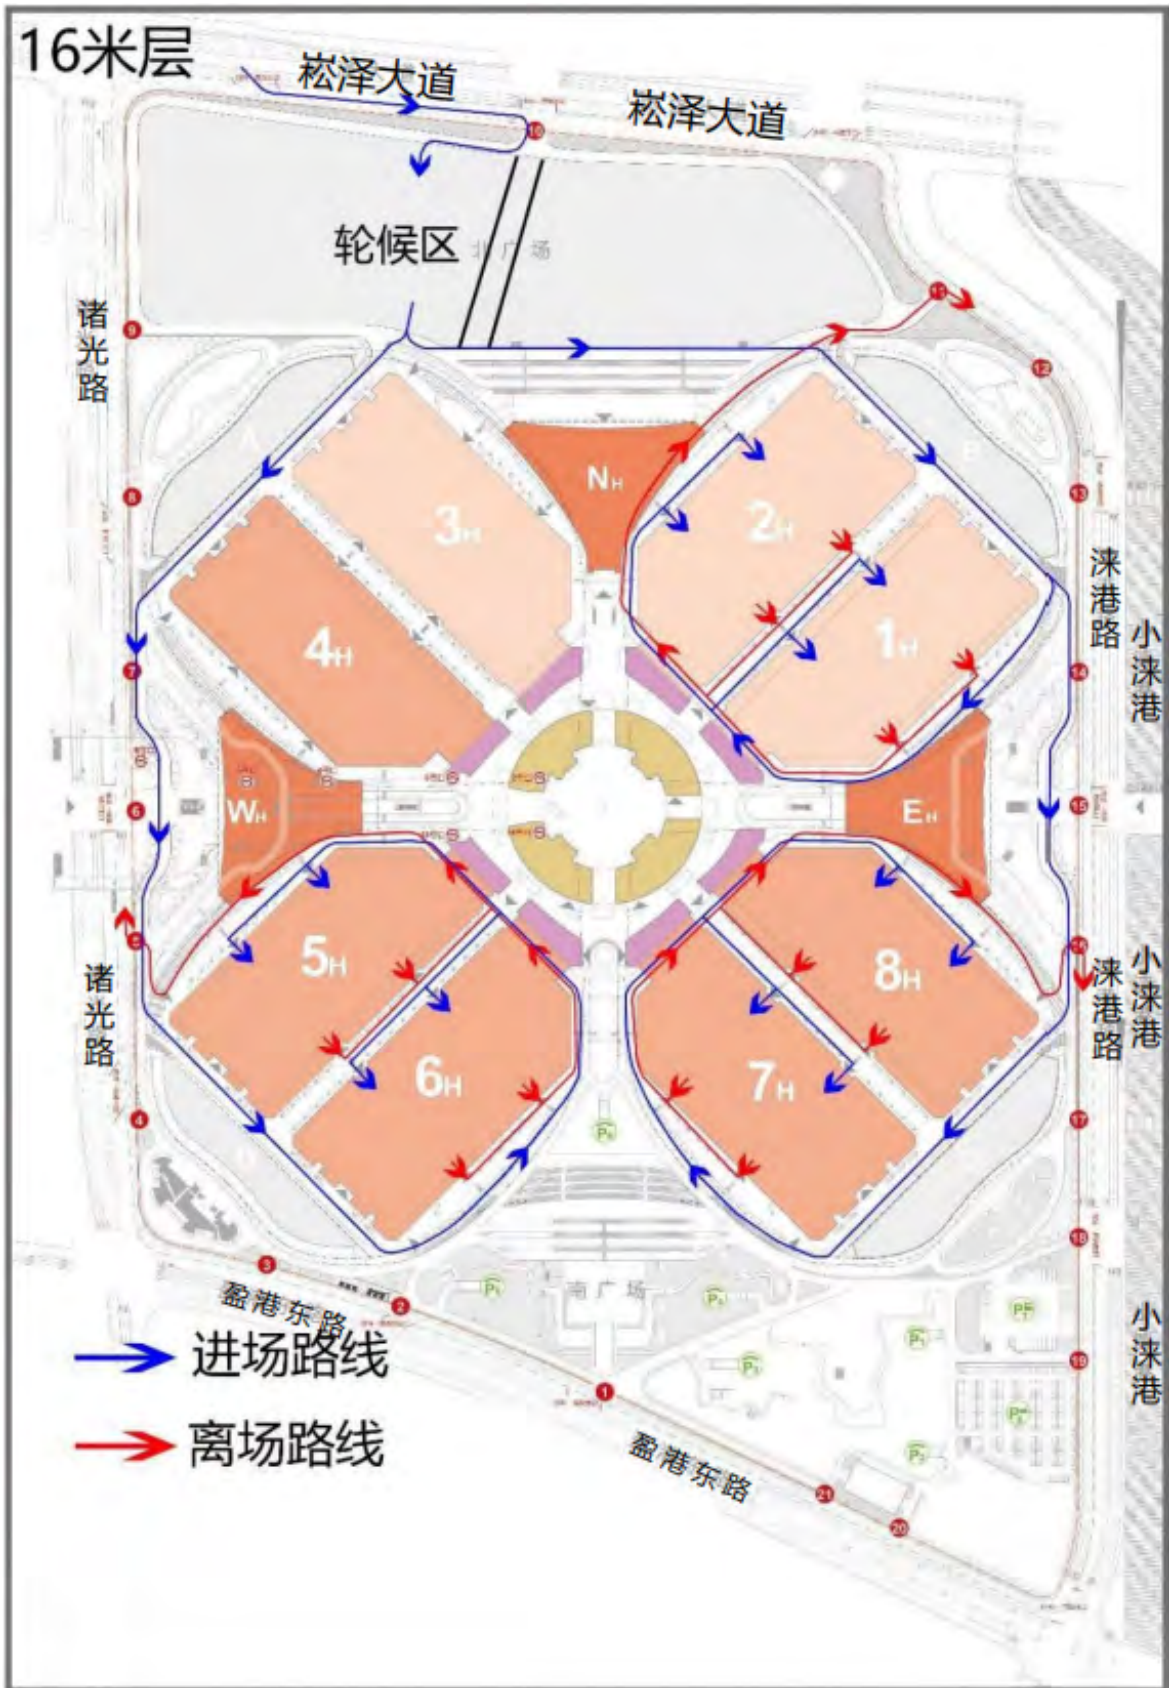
16米层

崧泽大道

崧泽大道

轮候区

北广场

诸光路

NH

3H

2H

1H

4H

WH

EH

5H

6H

8H

7H

涞港路

小涞港

涞港路

小涞港

小涞港

诸光路

南广场

盈港东路

盈港东路

进场路线

离场路线

1 2 3 4 5 6 7 8 9 10 11 12 13 14 15 16 17 18 19 20 21